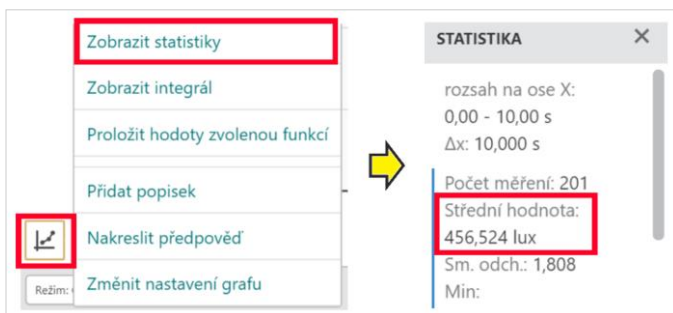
Zobrazit statistiky
Zobrazit integrál
Proložit hodoty zvolenou funkcí
Přidat popisek
Nakreslit předpověď
Změnit nastavení grafu

Režim: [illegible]

STATISTIKA ×

rozsah na ose X:
0,00 - 10,00 s
Δx: 10,000 s

Počet měření: 201
Střední hodnota:
456,524 lux
Sm. odch.: 1,808
Min: